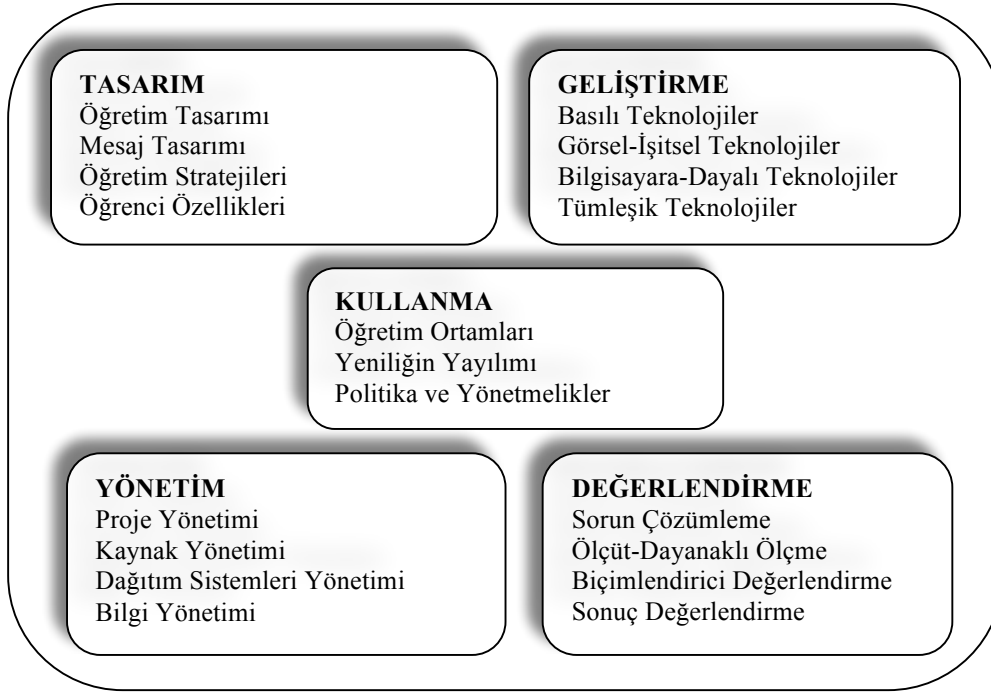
TASARIM
Öğretim Tasarımı
Mesaj Tasarımı
Öğretim Stratejileri
Öğrenci Özellikleri

GELİŞTİRME
Basılı Teknolojiler
Görsel-İşitsel Teknolojiler
Bilgisayara-Dayalı Teknolojiler
Tümleşik Teknolojiler

KULLANMA
Öğretim Ortamları
Yeniliğin Yayılımı
Politika ve Yönetmelikler

YÖNETİM
Proje Yönetimi
Kaynak Yönetimi
Dağıtım Sistemleri Yönetimi
Bilgi Yönetimi

DEĞERLENDİRME
Sorun Çözümleme
Ölçüt-Dayanaklı Ölçme
Biçimlendirici Değerlendirme
Sonuç Değerlendirme